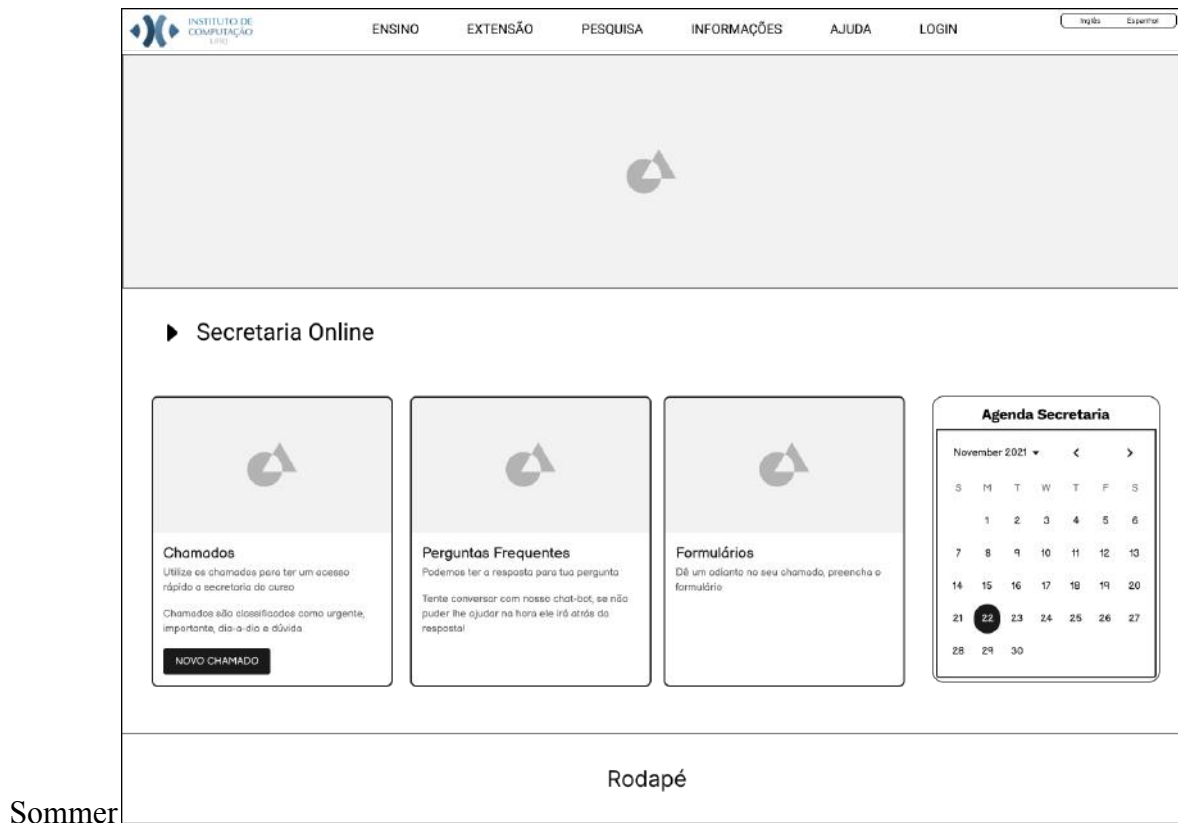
INSTITUTO DE COMPUTAÇÃO UFRJ

ENSINO EXTENSÃO PESQUISA INFORMAÇÕES AJUDA LOGIN

Inglês Espanhol

Secretaria Online

Chamados

Utilize os chamados para ter um acesso rápido a secretaria do curso

Chamados são classificados como urgente, importante, dia-a-dia e dúvida

NOVO CHAMADO

Perguntas Frequentes

Podemos ter a resposta para tua pergunta

Tente conversar com nosso chat-bot, se não puder lhe ajudar na hora ele irá atrás da resposta!

Formulários

Dê um adianto no seu chamado, preencha o formulário

Agenda Secretaria

November 2021

| S | M | T | W | T | F | S |
|---|---|---|---|---|---|---|
| | 1 | 2 | 3 | 4 | 5 | 6 |
| 7 | 8 | 9 | 10 | 11 | 12 | 13 |
| 14 | 15 | 16 | 17 | 18 | 19 | 20 |
| 21 | 22 | 23 | 24 | 25 | 26 | 27 |
| 28 | 29 | 30 | | | | |

Rodapé

Sommer